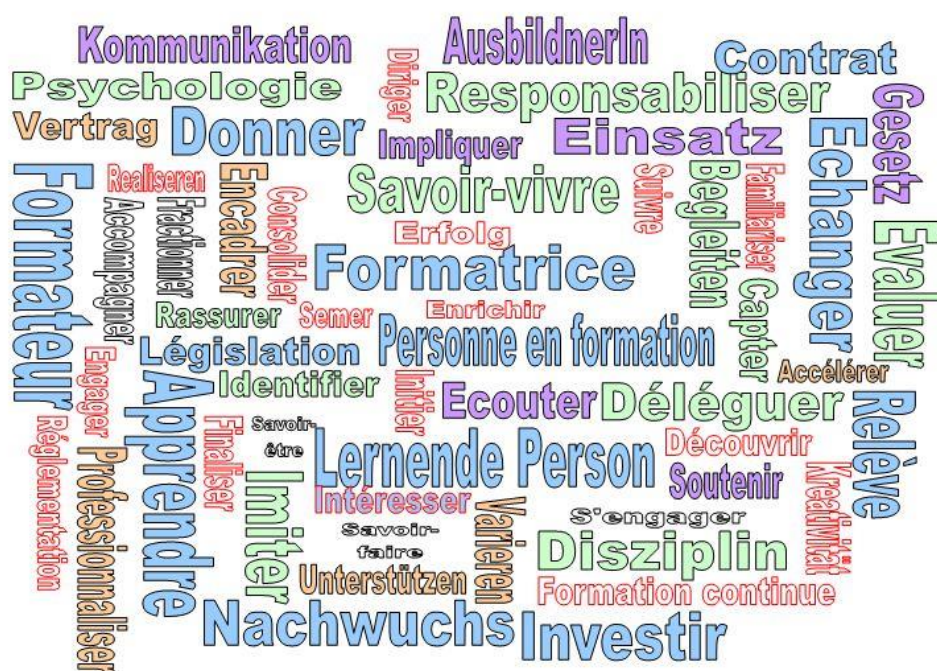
Kommunikation
AusbildnerIn
Diriger
Contrat
Psychologie
Responsabiliser
Gesetz
Vertrag
Donner
Impliquer
Einsatz
Echanger
Formateur
Realiseren
Accompagner
Fractionner
Encadrer
Consolider
Savoir-vivre
Suivre
Begleiten
Familiariser
Evaluer
Erfolg
Formatrice
Capter
Rassurer
Semer
Enrichir
Personne en formation
Législation
Accélérer
Engager
Identifier
Initier
Ecouter
Déléguer
Relève
Apprendre
Réglementation
Professionnaliser
Finaliser
Savoir-être
Lernende Person
Découvrir
Soutenir
Kreativität
Imiter
Intéresser
Variieren
S'engager
Savoir-faire
Disziplin
Unterstützen
Formation continue
Nachwuchs
Investir